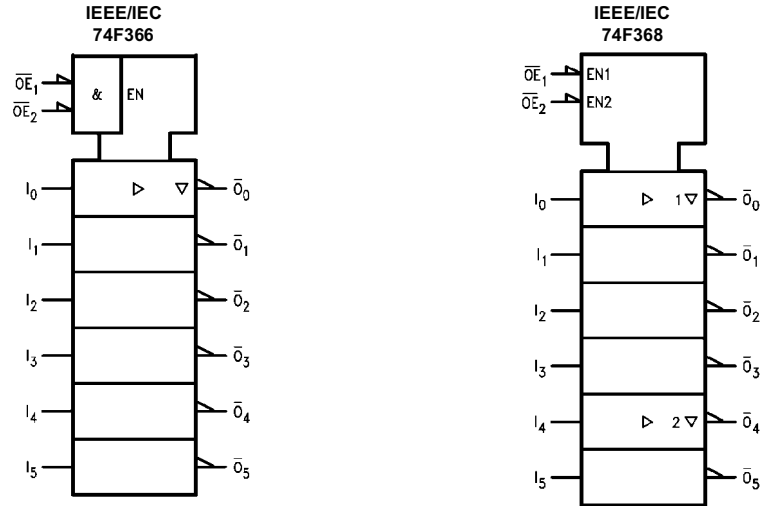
IEEE/IEC
74F366

$\overline{OE}_1$
$\overline{OE}_2$
&
EN

$I_0$ ▷ ▽ $\overline{O}_0$
$I_1$ $\overline{O}_1$
$I_2$ $\overline{O}_2$
$I_3$ $\overline{O}_3$
$I_4$ $\overline{O}_4$
$I_5$ $\overline{O}_5$

IEEE/IEC
74F368

$\overline{OE}_1$ EN1
$\overline{OE}_2$ EN2

$I_0$ ▷ 1▽ $\overline{O}_0$
$I_1$ $\overline{O}_1$
$I_2$ $\overline{O}_2$
$I_3$ $\overline{O}_3$
$I_4$ ▷ 2▽ $\overline{O}_4$
$I_5$ $\overline{O}_5$